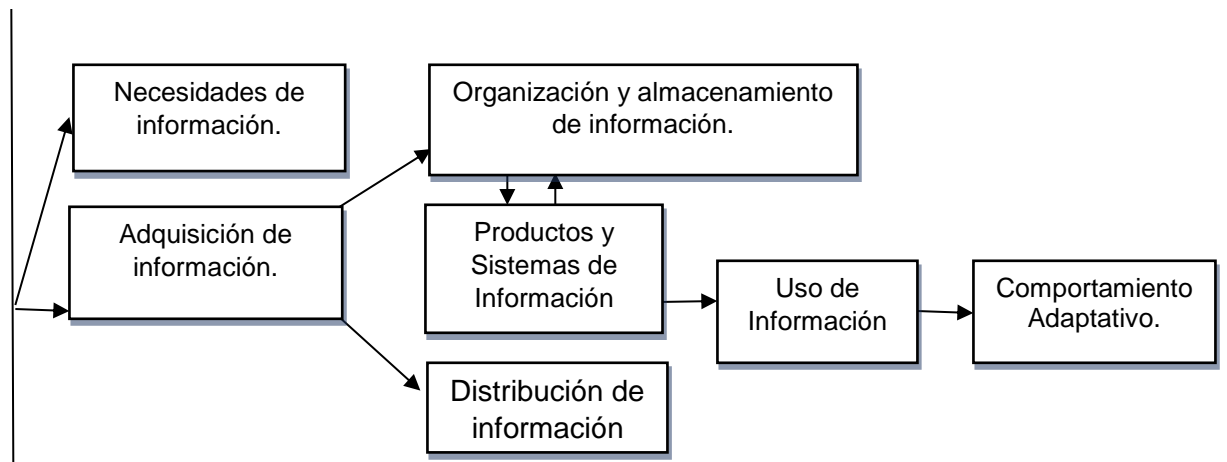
Necesidades de información.

Adquisición de información.

Organización y almacenamiento de información.

Productos y Sistemas de Información

Distribución de información

Uso de Información

Comportamiento Adaptativo.